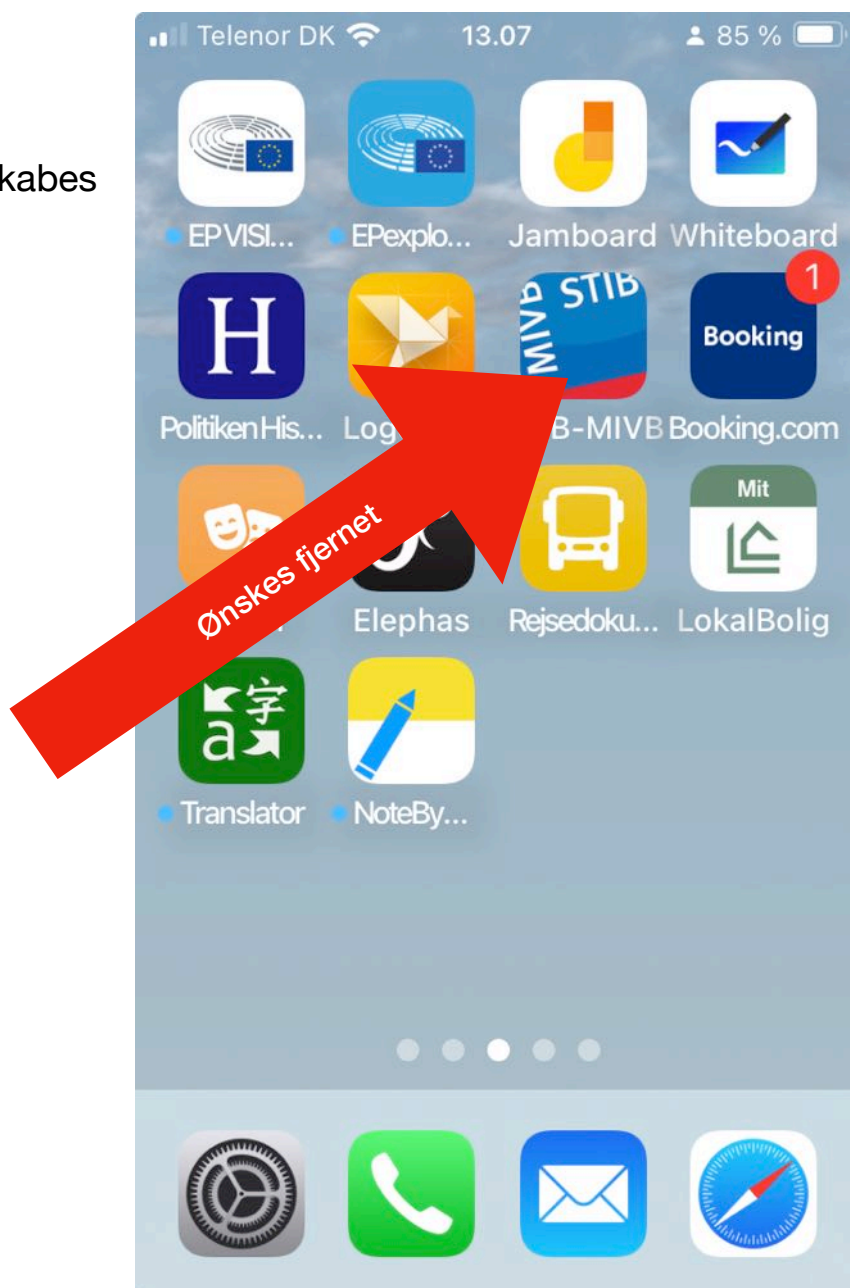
kabes

Telenor DK 13.07 85 %

EPVISI... EPexplo... Jamboard Whiteboard

H

STIB MIVB

1

Booking

PolitikenHis... Log B-MIVB Booking.com

Ønskes fjernet

Mit

Elephas Rejsedoku... LokalBolig

Translator NoteBy...